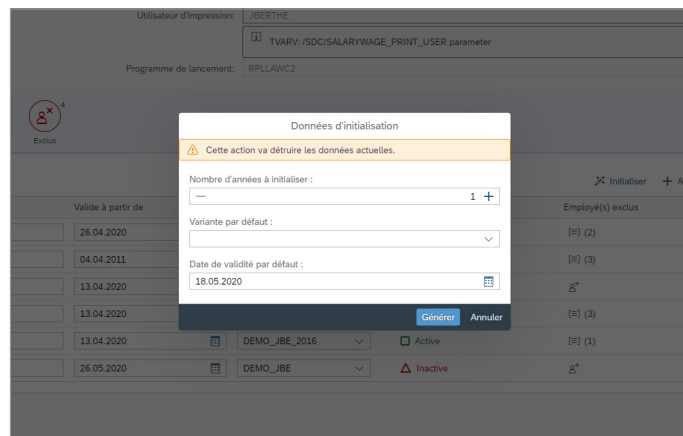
Utilisateur d'impression: JBERTHE

TVARV: /SDC/SALARYWAGE_PRINT_USER parameter

Programme de lancement: RPLLAWC2

4
Exclus

Données d'initialisation

Cette action va détruire les données actuelles.

Nombre d'années à initialiser :
— 1 +

Variante par défaut :

Date de validité par défaut :
18.05.2020

Générer Annuler

Initialiser + A

Valide à partir de

Employé(s) exclus

| Valide à partir de | | | Employé(s) exclus |
|---|---|---|---|
| 26.04.2020 | | | (2) |
| 04.04.2011 | | | (3) |
| 13.04.2020 | | | |
| 13.04.2020 | | | (3) |
| 13.04.2020 | DEMO_JBE_2016 | Active | (1) |
| 26.05.2020 | DEMO_JBE | Inactive | |